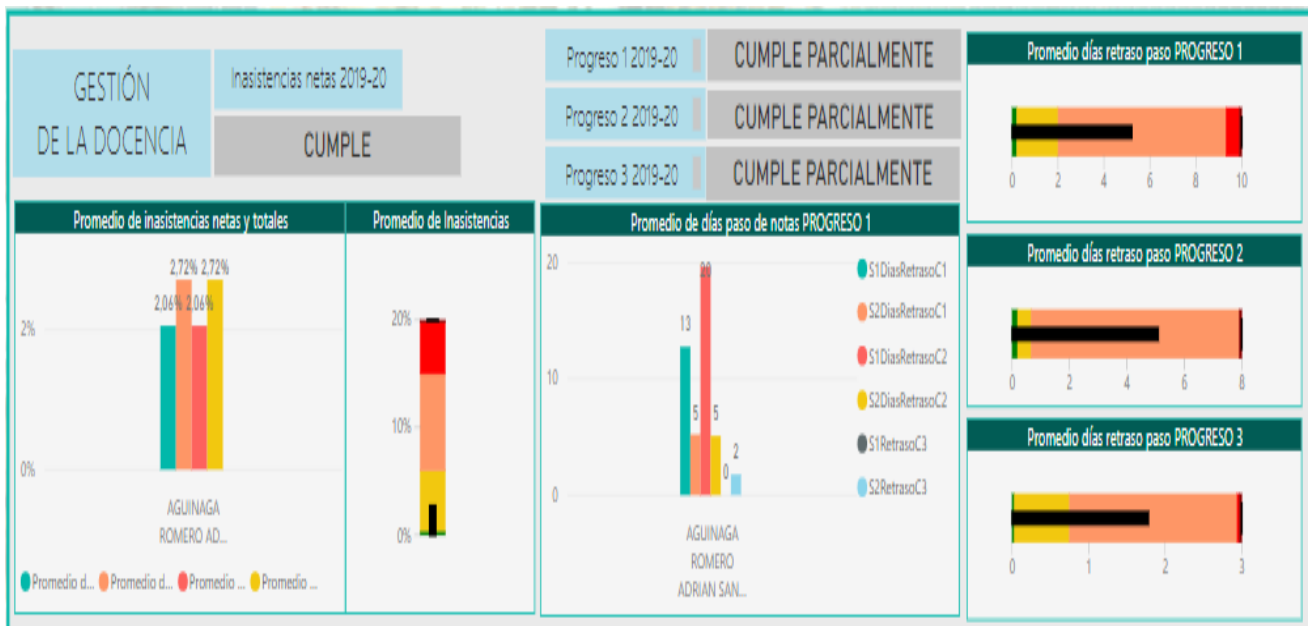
GESTIÓN DE LA DOCENCIA

Inasistencias netas 2019-20

CUMPLE

Progreso 1 2019-20 | CUMPLE PARCIALMENTE

Progreso 2 2019-20 | CUMPLE PARCIALMENTE

Progreso 3 2019-20 | CUMPLE PARCIALMENTE

Promedio días retraso paso PROGRESO 1

0 2 4 6 8 10

Promedio de inasistencias netas y totales

2,72% 2,72%
2,06% 2,06%

2%

0%

AGUINAGA ROMERO AD...

Promedio d... Promedio d... Promedio ... Promedio ...

Promedio de Inasistencias

20%

10%

0%

Promedio de días paso de notas PROGRESO 1

20

10

0

13
20
5
5
0
2

AGUINAGA ROMERO ADRIAN SAN...

S1DiasRetrasoC1
S2DiasRetrasoC1
S1DiasRetrasoC2
S2DiasRetrasoC2
S1RetrasoC3
S2RetrasoC3

Promedio días retraso paso PROGRESO 2

0 2 4 6 8

Promedio días retraso paso PROGRESO 3

0 1 2 3